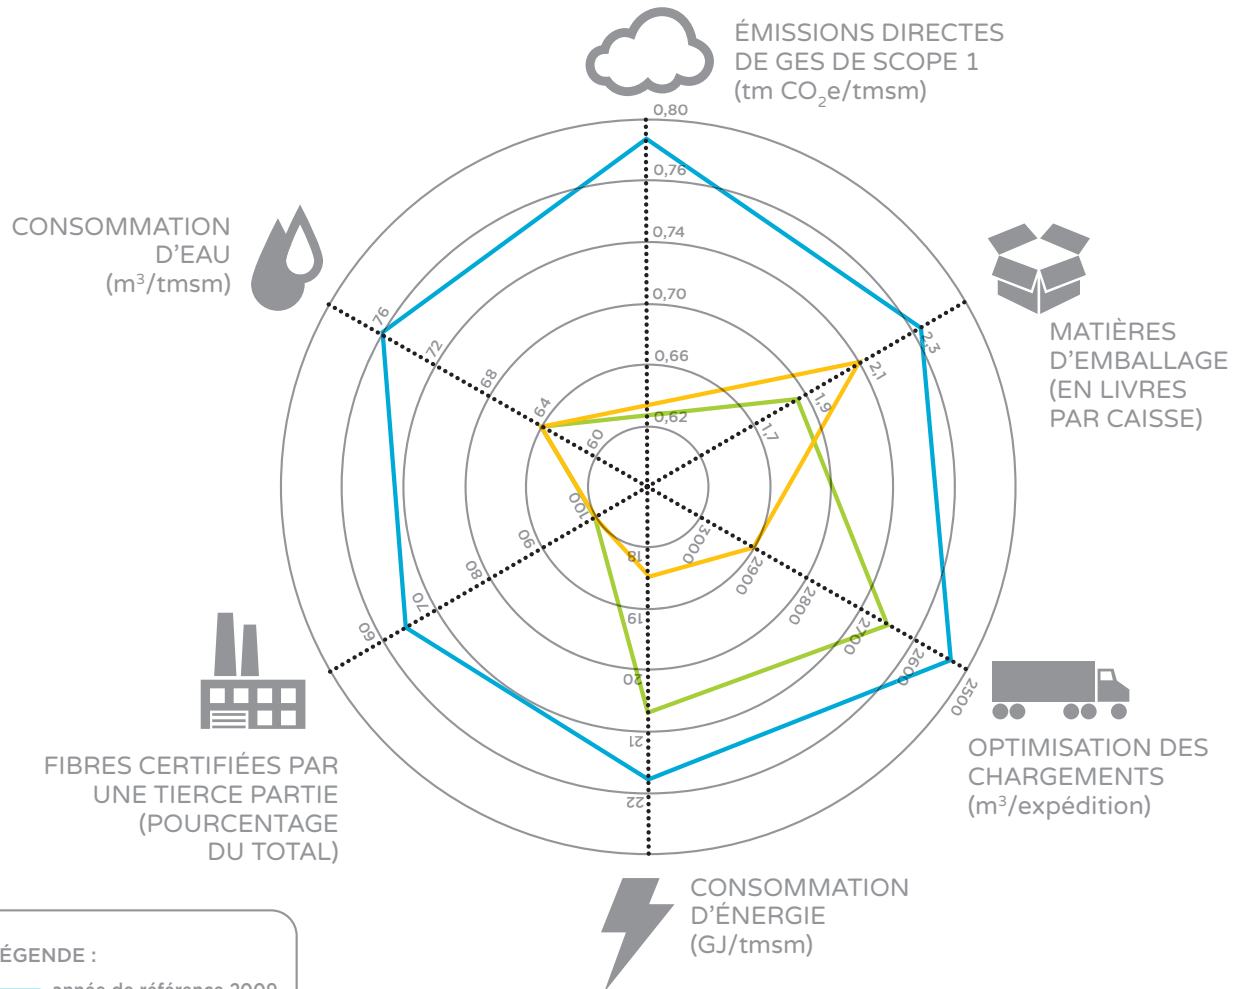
ÉMISSIONS DIRECTES DE GES DE SCOPE 1 (tm $CO_2$e/tmsm)

0,80
0,76
0,74
0,70
0,66
0,62

CONSOMMATION D'EAU ($m^3$/tmsm)

76
72
68
64
60

MATIÈRES D'EMBALLAGE (EN LIVRES PAR CAISSE)

2,3
2,1
1,9
1,7

100
90
80
70
60

3000
2900
2800
2700
2600
2500

18
19
20
21
22

FIBRES CERTIFIÉES PAR UNE TIERCE PARTIE (POURCENTAGE DU TOTAL)

OPTIMISATION DES CHARGEMENTS ($m^3$/expédition)

CONSOMMATION D'ÉNERGIE (GJ/tmsm)

ÉGENDE :

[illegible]